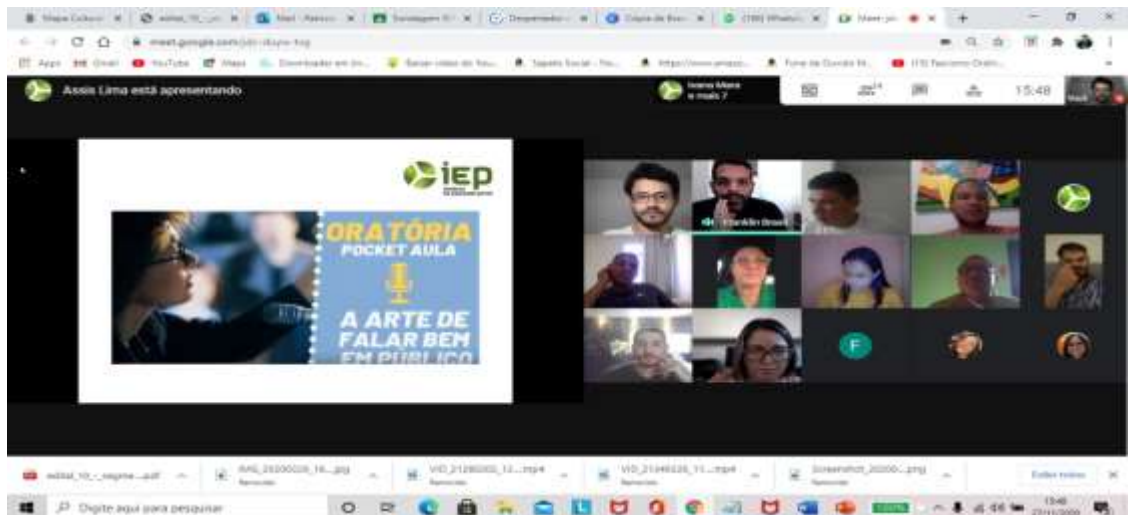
meet.google.com

Assis Lima está apresentando

Ivano Maia e mais 7

15:48

iep

ORATÓRIA
POCKET AULA

A ARTE DE FALAR BEM EM PÚBLICO

Franklin Brasil

F

edital_10_...pdf

IMG_20200026_16....jpg

VID_21280020_12....mp4

VID_21346026_11....mp4

Screenshot_20200....png

Exibir todos

Digite aqui para pesquisar